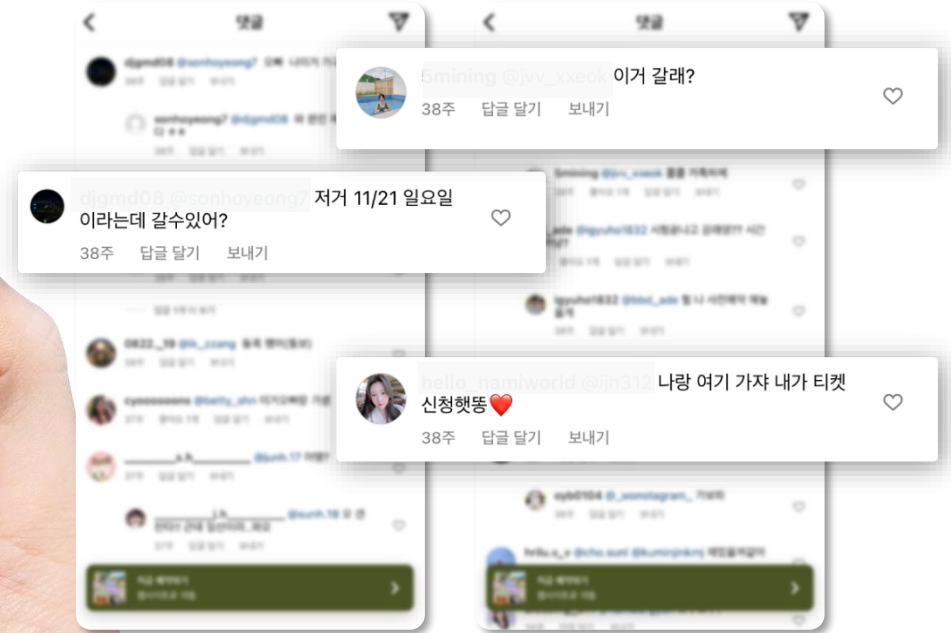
댓글

댓글

5mining @jvv_xxeok 이거 갈래?
38주 답글 달기 보내기

djgmd08 @sonhoyeong7 저거 11/21 일요일 이라는데 갈수있어?
38주 답글 달기 보내기

hello_namiworld @jjn312 나랑 여기 가쟈 내가 티켓 신청햇똥❤️
38주 답글 달기 보내기